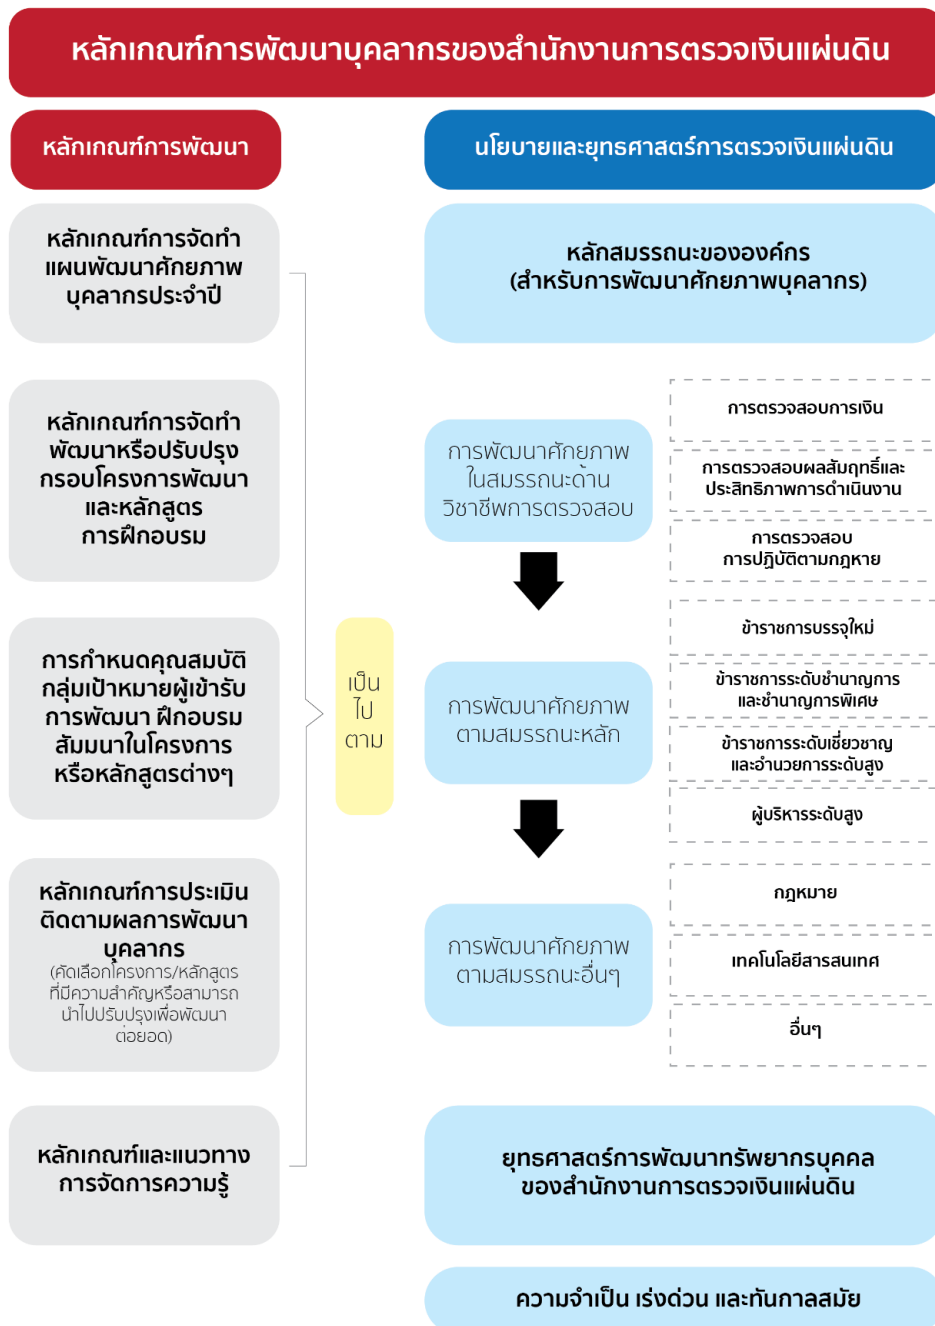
หลักเกณฑ์การพัฒนาบุคลากรของสำนักงานการตรวจเงินแผ่นดิน

หลักเกณฑ์การพัฒนา

หลักเกณฑ์การจัดทำแผนพัฒนาศักยภาพบุคลากรประจำปี

หลักเกณฑ์การจัดทำพัฒนาหรือปรับปรุงกรอบโครงการพัฒนาและหลักสูตรการฝึกอบรม

การกำหนดคุณสมบัติกลุ่มเป้าหมายผู้เข้ารับการพัฒนา ฝึกอบรม สัมมนาในโครงการหรือหลักสูตรต่างๆ

หลักเกณฑ์การประเมินติดตามผลการพัฒนาบุคลากร
(คัดเลือกโครงการ/หลักสูตรที่มีความสำคัญหรือสามารถนำไปปรับปรุงเพื่อพัฒนาต่อยอด)

หลักเกณฑ์และแนวทางการจัดการความรู้

เป็นไปตาม

นโยบายและยุทธศาสตร์การตรวจเงินแผ่นดิน

หลักสมรรถนะขององค์กร
(สำหรับการพัฒนาศักยภาพบุคลากร)

การพัฒนาศักยภาพในสมรรถนะด้านวิชาชีพการตรวจสอบ

การตรวจสอบการเงิน

การตรวจสอบผลสัมฤทธิ์และประสิทธิภาพการดำเนินงาน

การตรวจสอบการปฏิบัติตามกฎหมาย

การพัฒนาศักยภาพตามสมรรถนะหลัก

ข้าราชการบรรจุใหม่

ข้าราชการระดับชำนาญการและชำนาญการพิเศษ

ข้าราชการระดับเชี่ยวชาญและอำนวยการระดับสูง

ผู้บริหารระดับสูง

การพัฒนาศักยภาพตามสมรรถนะอื่นๆ

กฎหมาย

เทคโนโลยีสารสนเทศ

อื่นๆ

ยุทธศาสตร์การพัฒนาทรัพยากรบุคคลของสำนักงานการตรวจเงินแผ่นดิน

ความจำเป็น เร่งด่วน และทันกาลสมัย